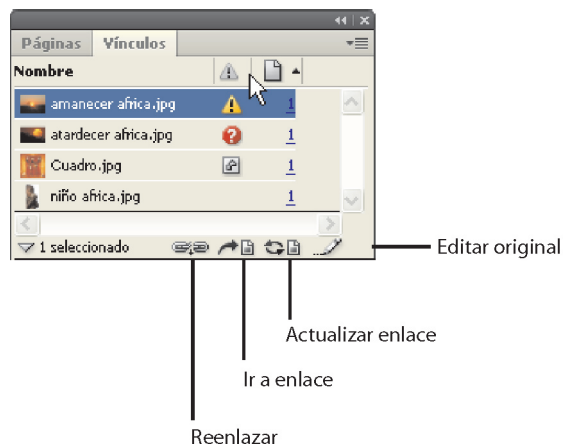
Páginas | Vínculos

| Nombre | | |
|---|---|---|
| amanecer africa.jpg | | 1 |
| atardecer africa.jpg | | 1 |
| Cuadro.jpg | | 1 |
| niño africa.jpg | | 1 |

1 seleccionado

Editar original

Actualizar enlace

Ir a enlace

Reenlazar